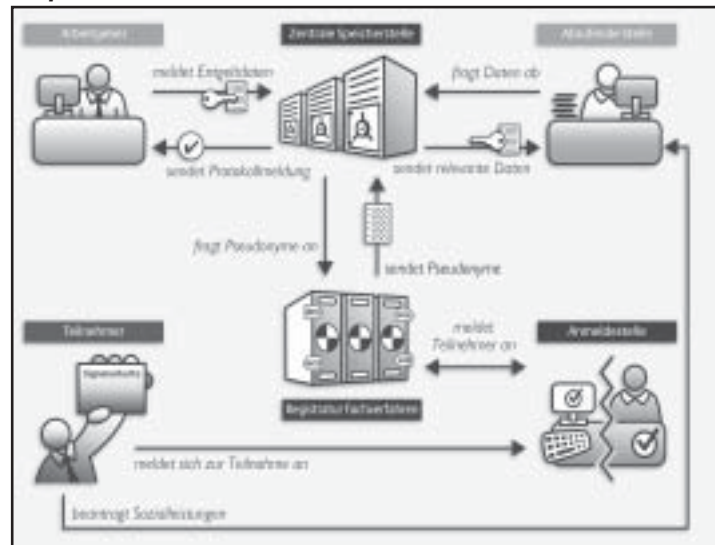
Arbeitgeber

Zentrale Speicherstelle

Abrufende Stelle

meldet Entgeltdaten

fragt Daten ab

sendet Protokollmeldung

sendet relevante Daten

fragt Pseudonyme an

sendet Pseudonyme

Teilnehmer

Signaturkarte

meldet Teilnehmer an

Anmeldestelle

Registratur Fachverfahren

meldet sich zur Teilnahme an

beantragt Sozialleistungen